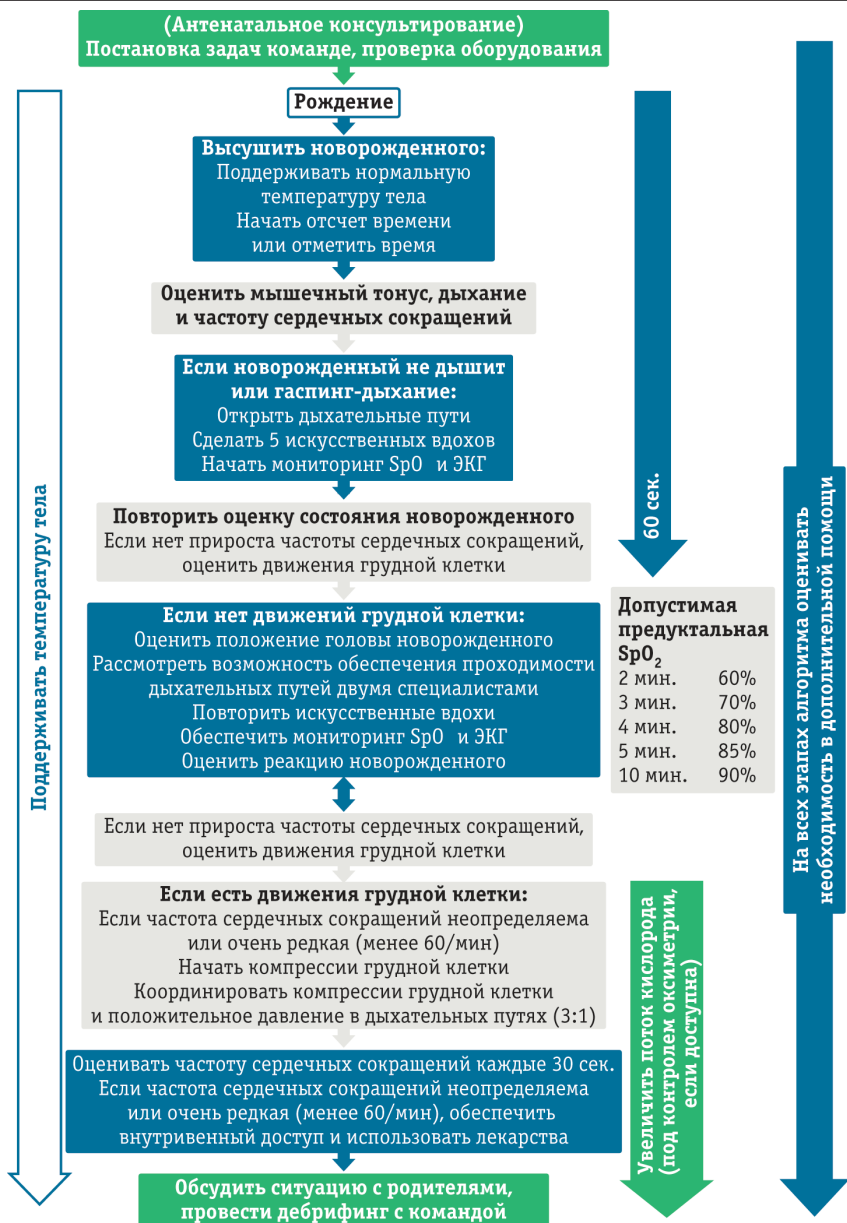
(Антенатальное консультирование)
Постановка задач команде, проверка оборудования

Рождение

Высушить новорожденного:
Поддерживать нормальную температуру тела
Начать отсчет времени или отметить время

Оценить мышечный тонус, дыхание и частоту сердечных сокращений

Если новорожденный не дышит или гаспинг-дыхание:
Открыть дыхательные пути
Сделать 5 искусственных вдохов
Начать мониторинг SpO и ЭКГ

Повторить оценку состояния новорожденного
Если нет прироста частоты сердечных сокращений, оценить движения грудной клетки

Если нет движений грудной клетки:
Оценить положение головы новорожденного
Рассмотреть возможность обеспечения проходимости дыхательных путей двумя специалистами
Повторить искусственные вдохи
Обеспечить мониторинг SpO и ЭКГ
Оценить реакцию новорожденного

Если нет прироста частоты сердечных сокращений, оценить движения грудной клетки

Если есть движения грудной клетки:
Если частота сердечных сокращений неопределяема или очень редкая (менее 60/мин)
Начать компрессии грудной клетки
Координировать компрессии грудной клетки и положительное давление в дыхательных путях (3:1)

Оценивать частоту сердечных сокращений каждые 30 сек.
Если частота сердечных сокращений неопределяема или очень редкая (менее 60/мин), обеспечить внутривенный доступ и использовать лекарства

Обсудить ситуацию с родителями, провести дебрифинг с командой

Поддерживать температуру тела

60 сек.

Допустимая предуктальная $SpO_2$
| | |
|---|---|
| 2 мин. | 60% |
| 3 мин. | 70% |
| 4 мин. | 80% |
| 5 мин. | 85% |
| 10 мин. | 90% |

Увеличить поток кислорода (под контролем оксиметрии, если доступна)

На всех этапах алгоритма оценивать необходимость в дополнительной помощи